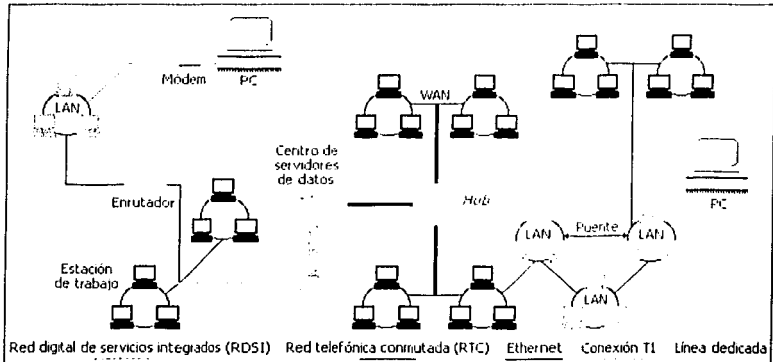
Módem

PC

LAN

WAN

Centro de servidores de datos

Hub

PC

Enrutador

Puente

LAN

LAN

Estación de trabajo

LAN

Red digital de servicios integrados (RDSI)

Red telefónica conmutada (RTC)

Ethernet

Conexión T1

Línea dedicada